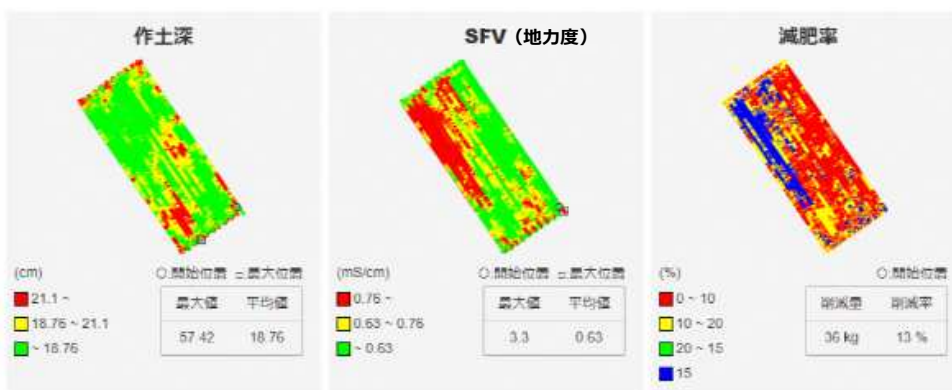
作土深

(cm)

○.開始位置 □.最大位置

21.1 ~

18.76 ~ 21.1

~ 18.76

| 最大値 | 平均値 |
|---|---|
| 57.42 | 18.76 |

SFV（地力度）

(mS/cm)

○.開始位置 □.最大位置

0.76 ~

0.63 ~ 0.76

~ 0.63

| 最大値 | 平均値 |
|---|---|
| 3.3 | 0.63 |

減肥率

(%)

○.開始位置

0 ~ 10

10 ~ 20

20 ~ 15

15

| 削減量 | 削減率 |
|---|---|
| 36 kg | 13 % |